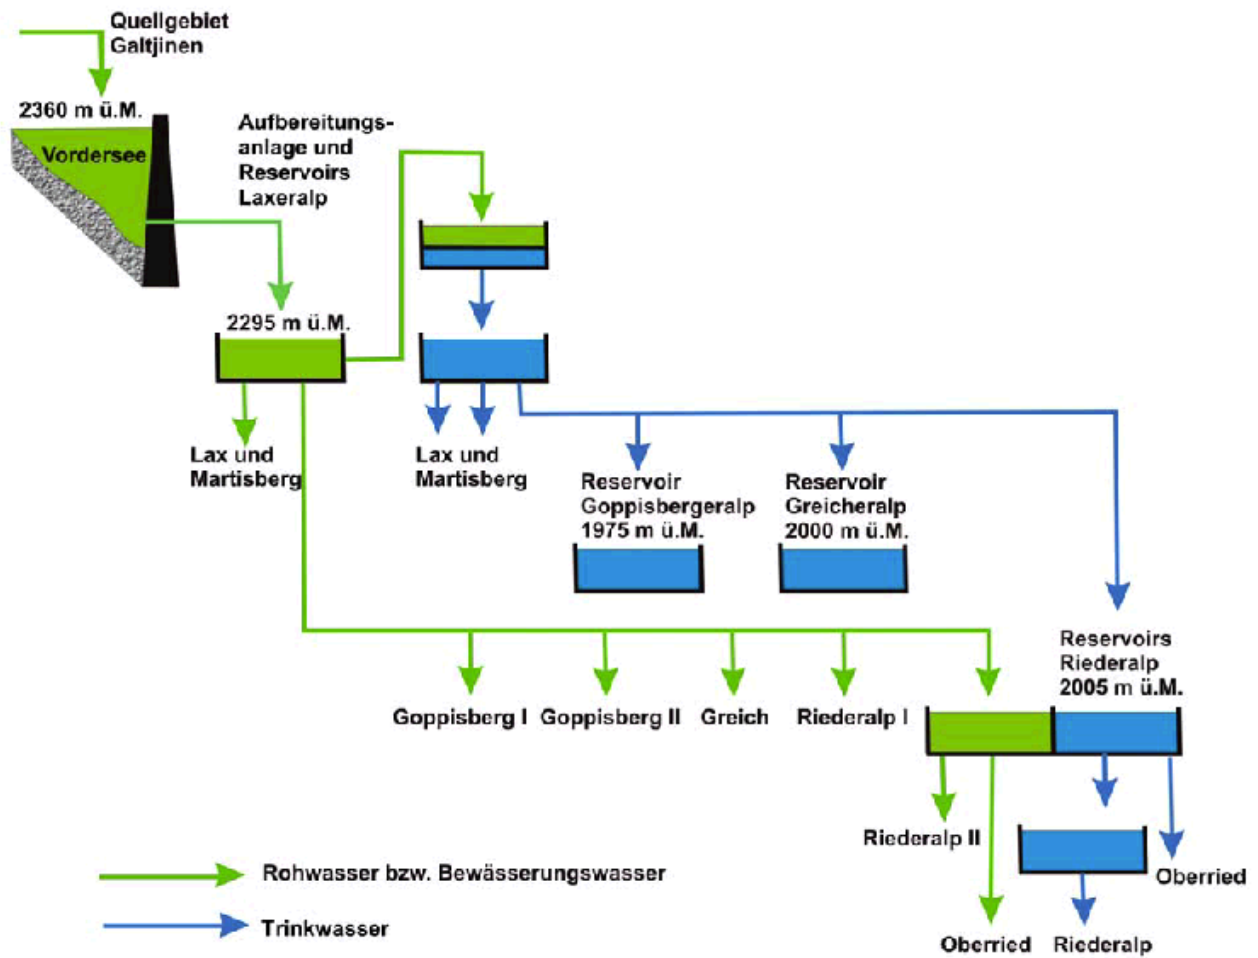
Quellgebiet Galtjinen

2360 m ü.M.

Vordersee

Aufbereitungsanlage und Reservoirs Laxeralp

2295 m ü.M.

Lax und Martisberg

Lax und Martisberg

Reservoir Goppisbergeralp 1975 m ü.M.

Reservoir Greicheralp 2000 m ü.M.

Reservoirs Riederalp 2005 m ü.M.

Goppisberg I

Goppisberg II

Greich

Riederalp I

Riederalp II

Oberried

Riederalp

Oberried

Rohwasser bzw. Bewässerungswasser

Trinkwasser